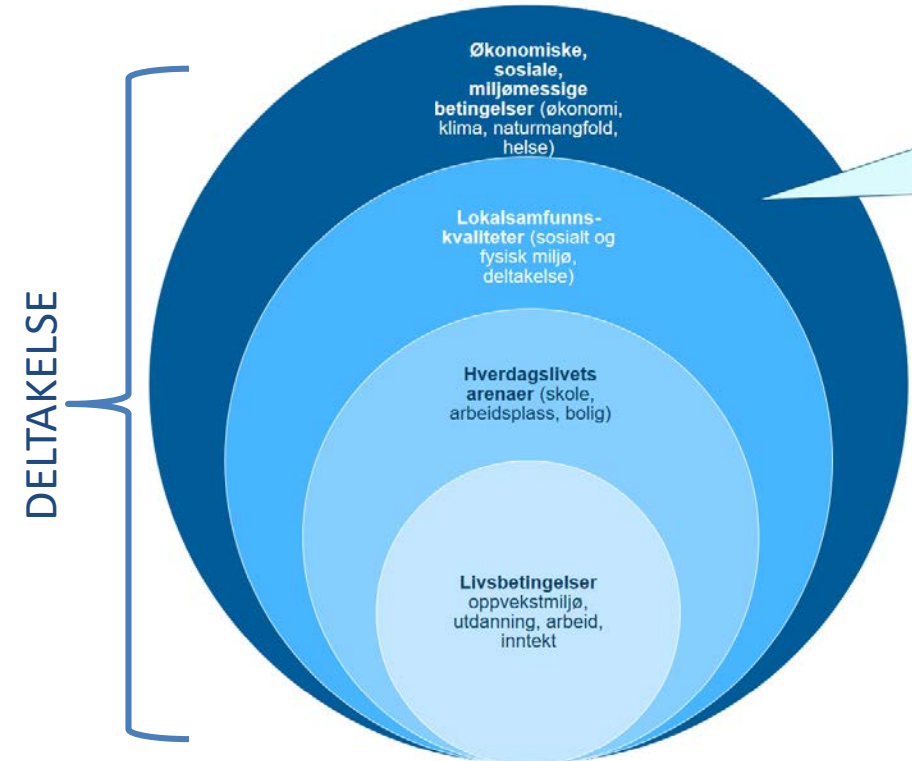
DELTAKELSE

Økonomiske, sosiale, miljømessige betingelser (økonomi, klima, naturmangfold, helse)

Lokalsamfunnskvaliteter (sosialt og fysisk miljø, deltakelse)

Hverdagslivets arenaer (skole, arbeidsplass, bolig)

Livsbetingelser oppvekstmiljø, utdanning, arbeid, inntekt